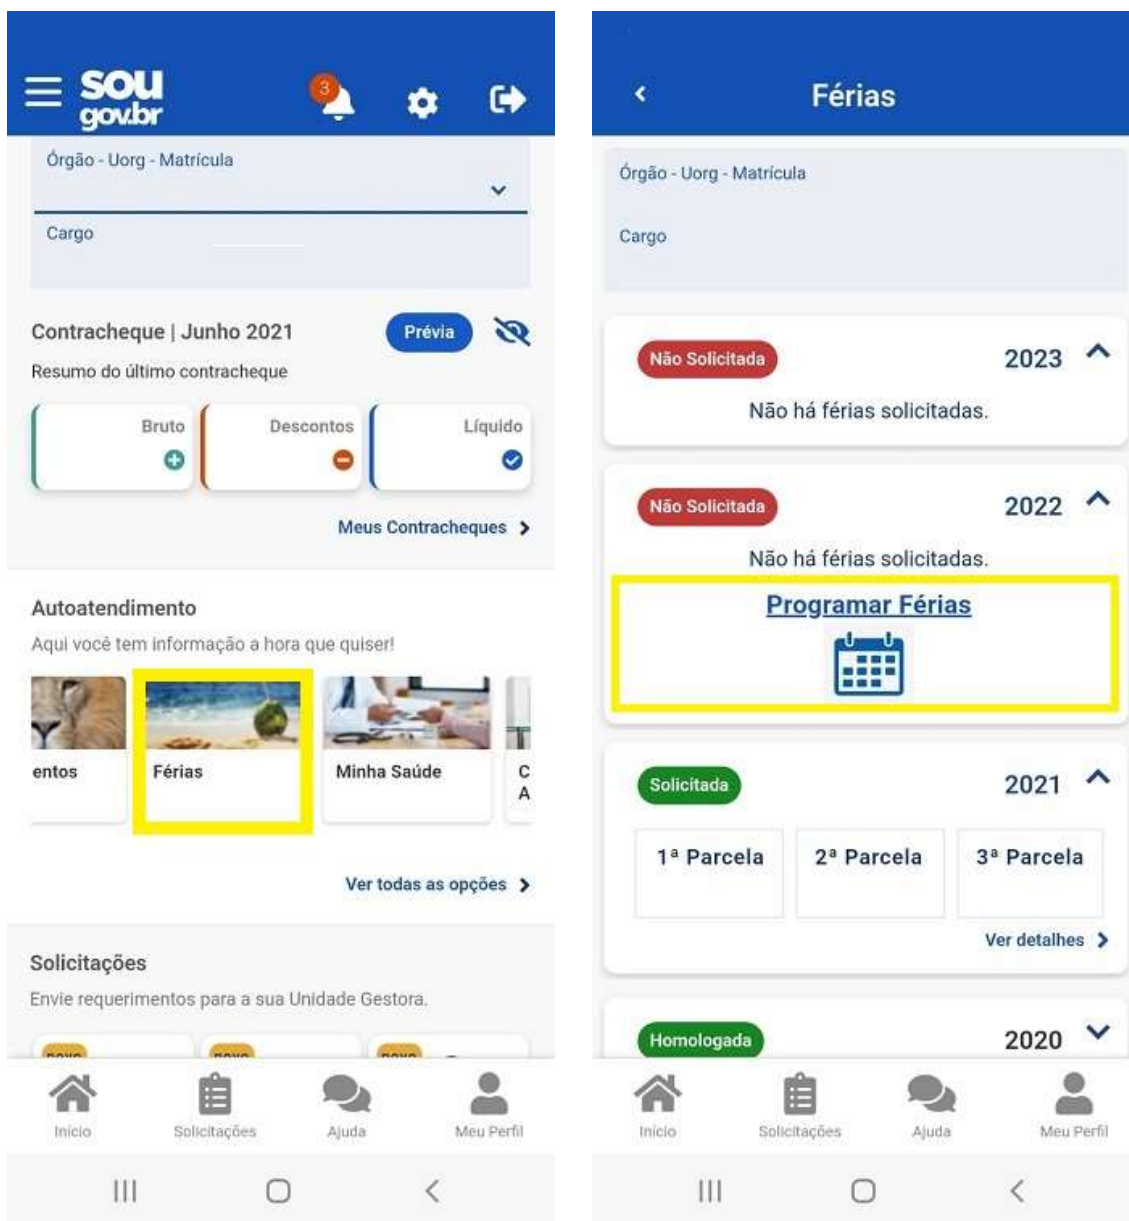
sou gov.br

3

Órgão - Uorg - Matrícula

Cargo

Contracheque | Junho 2021

Prévia

Resumo do último contracheque

Bruto

Descontos

Líquido

Meus Contracheques

Autoatendimento

Aqui você tem informação a hora que quiser!

entos

Férias

Minha Saúde

C A

Ver todas as opções

Solicitações

Envie requerimentos para a sua Unidade Gestora.

Início

Solicitações

Ajuda

Meu Perfil

Férias

Órgão - Uorg - Matrícula

Cargo

Não Solicitada

2023

Não há férias solicitadas.

Não Solicitada

2022

Não há férias solicitadas.

Programar Férias

Solicitada

2021

1ª Parcela

2ª Parcela

3ª Parcela

Ver detalhes

Homologada

2020

Início

Solicitações

Ajuda

Meu Perfil